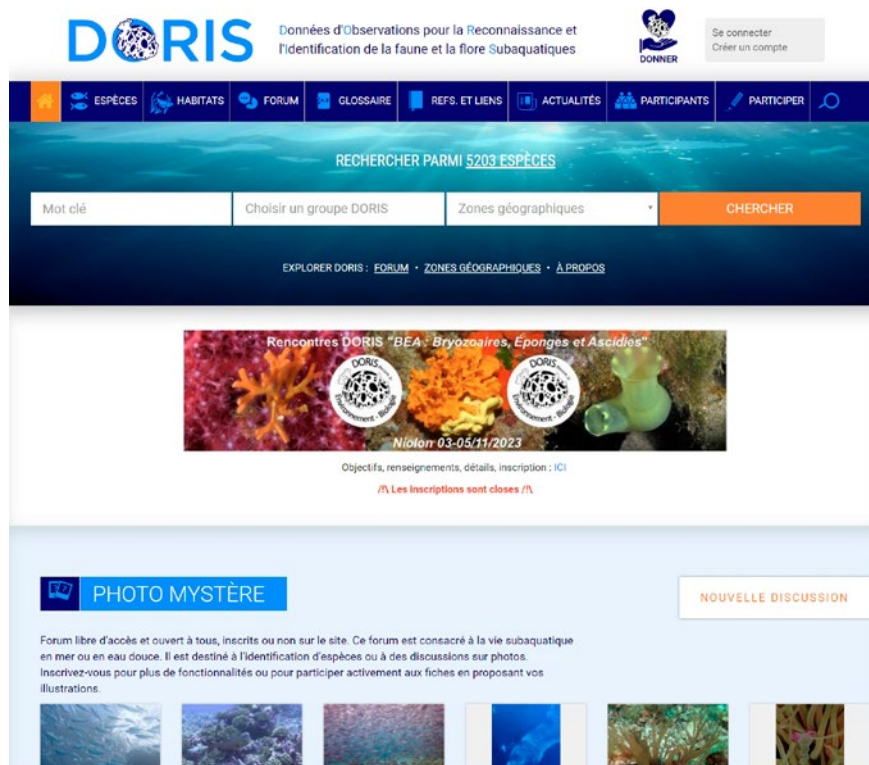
DORIS

Données d'Observations pour la Reconnaissance et l'Identification de la faune et la flore Subaquatiques

DONNER

Se connecter
Créer un compte

ESPÈCES HABITATS FORUM GLOSSAIRE REFS. ET LIENS ACTUALITÉS PARTICIPANTS PARTICIPER

RECHERCHER PARMI 5203 ESPÈCES

Mot clé | Choisir un groupe DORIS | Zones géographiques | CHERCHER

EXPLORER DORIS : FORUM · ZONES GÉOGRAPHIQUES · À PROPOS

Rencontres DORIS "BEA : Bryozoaires, Éponges et Ascidies"

DORIS Environnement · Biologie

DORIS Environnement · Biologie

Niolon 03-05/11/2023

Objectifs, renseignements, détails, inscription : ICI

/!\ Les inscriptions sont closes /!\

PHOTO MYSTÈRE

NOUVELLE DISCUSSION

Forum libre d'accès et ouvert à tous, inscrits ou non sur le site. Ce forum est consacré à la vie subaquatique en mer ou en eau douce. Il est destiné à l'identification d'espèces ou à des discussions sur photos. Inscrivez-vous pour plus de fonctionnalités ou pour participer activement aux fiches en proposant vos illustrations.